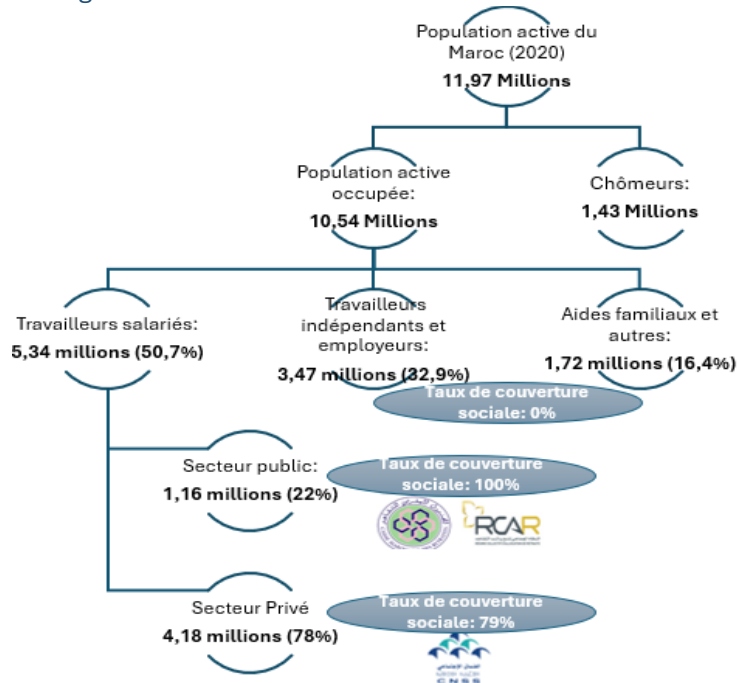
Population active du Maroc (2020)
11,97 Millions

Population active occupée:
10,54 Millions

Chômeurs:
1,43 Millions

Travailleurs salariés:
5,34 millions (50,7%)

Travailleurs indépendants et employeurs:
3,47 millions (32,9%)

Aides familiaux et autres:
1,72 millions (16,4%)

Taux de couverture sociale: 0%

Secteur public:
1,16 millions (22%)

Taux de couverture sociale: 100%

RCAR

Secteur Privé
4,18 millions (78%)

Taux de couverture sociale: 79%

CNSS